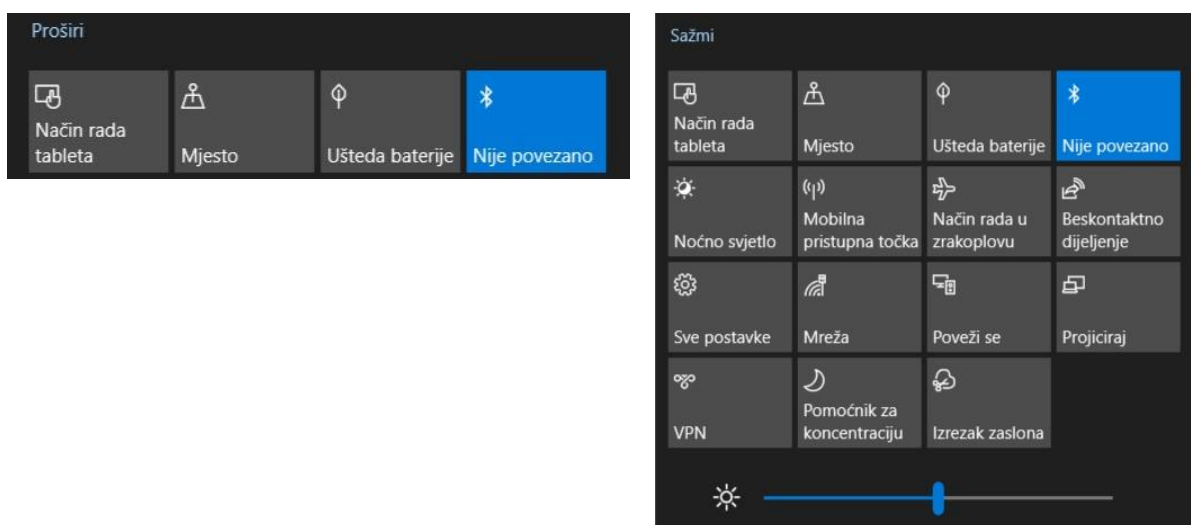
Proširi

Način rada tableta

Mjesto

Ušteda baterije

Nije povezano

Sažmi

Način rada tableta

Mjesto

Ušteda baterije

Nije povezano

Noćno svjetlo

Mobilna pristupna točka

Način rada u zrakoplovu

Beskontaktno dijeljenje

Sve postavke

Mreža

Poveži se

Projiciraj

VPN

Pomoćnik za koncentraciju

Izrezak zaslona